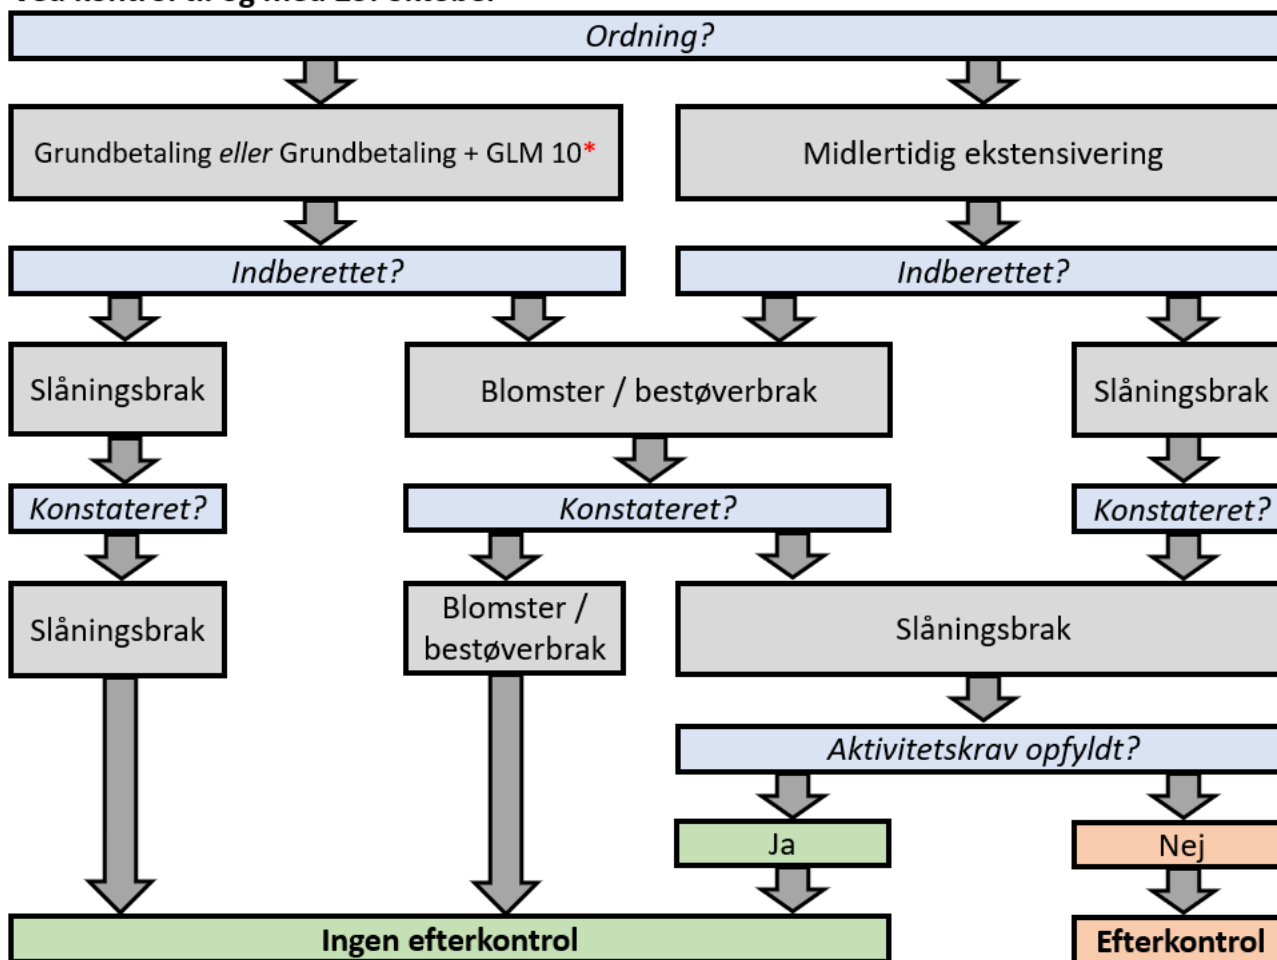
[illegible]

Ordning?

Grundbetaling *eller* Grundbetaling + GLM 10*

Midlertidig ekstensivering

Indberettet?

Indberettet?

Slåningsbrak

Blomster / bestøverbrak

Slåningsbrak

Konstateret?

Konstateret?

Konstateret?

Slåningsbrak

Blomster / bestøverbrak

Slåningsbrak

Aktivitetskrav opfyldt?

Ja

Nej

Ingen efterkontrol

Efterkontrol